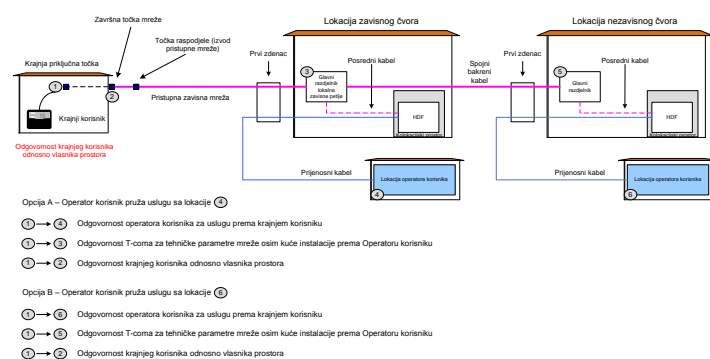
Završna točka mreže

Točka raspodjele (izvod pristupne mreže)

Lokacija zavisnog čvora

Lokacija nezavisnog čvora

Krajnja priključna točka

Prvi zdenac

Posredni kabel

Spojni bakreni kabel

Prvi zdenac

Posredni kabel

1

2

Pristupna zavisna mreža

3

Glavni razdjelnik lokalne zavisne petlje

5

Glavni razdjelnik

Krajnji korisnik

HDF

Kolokacijski prostor

HDF

Kolokacijski prostor

Odgovornost krajnjeg korisnika odnosno vlasnika prostora

Prijenosni kabel

Lokacija operatora korisnika

4

Prijenosni kabel

Lokacija operatora korisnika

6

Opcija A – Operator korisnik pruža uslugu sa lokacije 4

1 → 4 Odgovornost operatora korisnika za uslugu prema krajnjem korisniku

1 → 3 Odgovornost T-coma za tehničke parametre mreže osim kuće instalacije prema Operatoru korisniku

1 → 2 Odgovornost krajnjeg korisnika odnosno vlasnika prostora

Opcija B – Operator korisnik pruža uslugu sa lokacije 6

1 → 6 Odgovornost operatora korisnika za uslugu prema krajnjem korisniku

1 → 5 Odgovornost T-coma za tehničke parametre mreže osim kuće instalacije prema Operatoru korisniku

1 → 2 Odgovornost krajnjeg korisnika odnosno vlasnika prostora